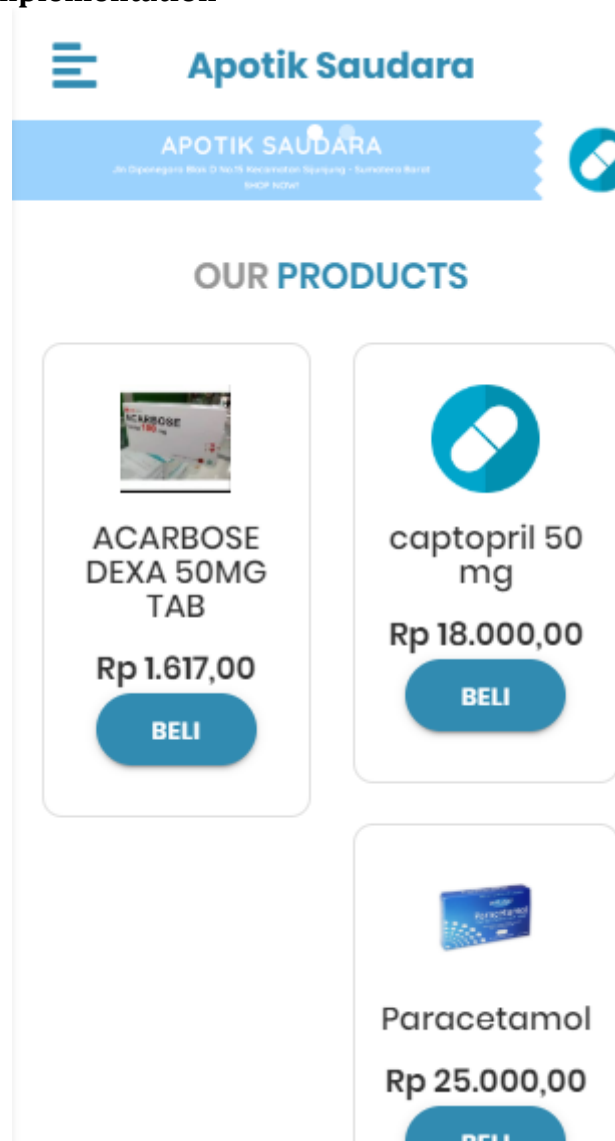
Apotik Saudara

APOTIK SAUDARA
Jln Diponegoro Blok D No.15 Kecamatan Sijunjung - Sumatera Barat
SHOP NOW!

OUR PRODUCTS

ACARBOSE DEXA 50MG TAB
Rp 1.617,00
BELI

captopril 50 mg
Rp 18.000,00
BELI

Paracetamol
Rp 25.000,00
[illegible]